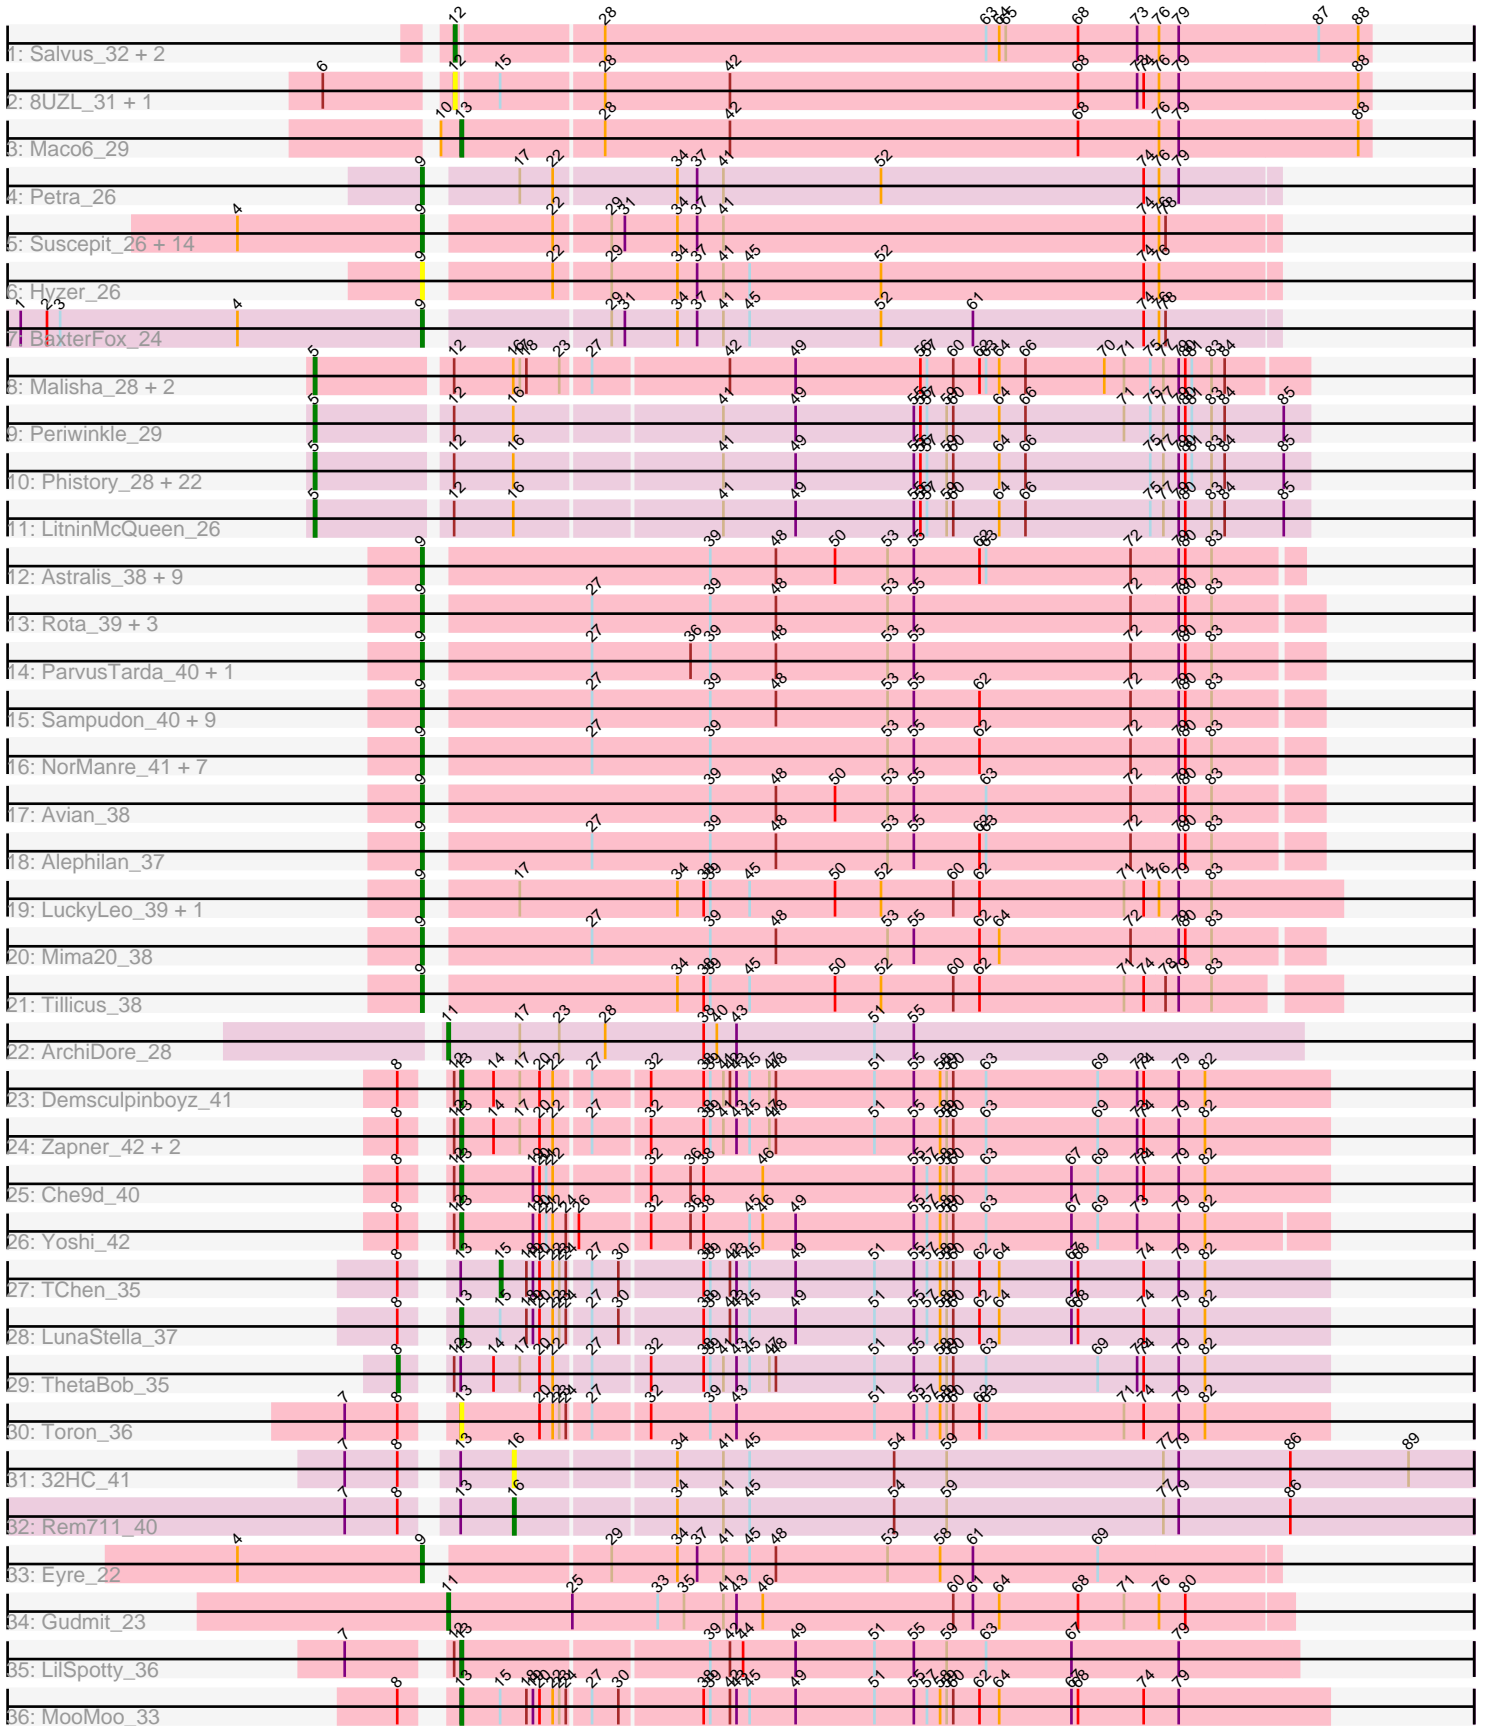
1: Salvus_32 + 2
2: 8UZL_31 + 1
3: Maco6_29
4: Petra_26
5: Suscepit_26 + 14
6: Hyzer_26
7: BaxterFox_24
8: Malisha_28 + 2
9: Periwinkle_29
10: Phistory_28 + 22
11: LitninMcQueen_26
12: Astralis_38 + 9
13: Rota_39 + 3
14: ParvusTarda_40 + 1
15: Sampudon_40 + 9
16: NorManre_41 + 7
17: Avian_38
18: Alephilan_37
19: LuckyLeo_39 + 1
20: Mima20_38
21: Tillicus_38
22: ArchiDore_28
23: Demsculpinboyz_41
24: Zapner_42 + 2
25: Che9d_40
26: Yoshi_42
27: TChen_35
28: LunaStella_37
29: ThetaBob_35
30: Toron_36
31: 32HC_41
32: Rem711_40
33: Eyre_22
34: Gudmit_23
35: LilSpotty_36
36: MooMoo_33